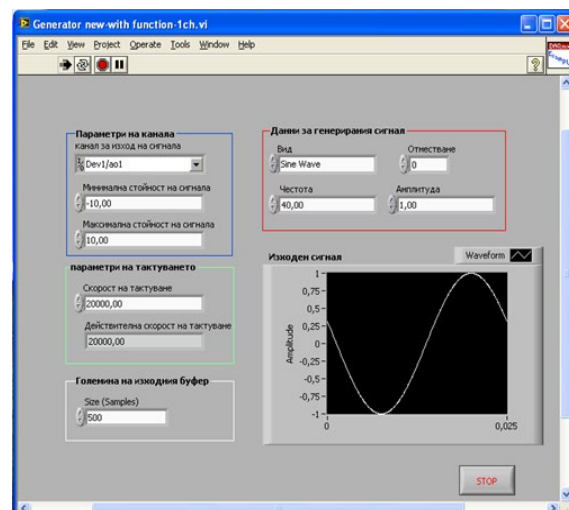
Generator new-with function-1ch.vi

File Edit View Project Operate Tools Window Help

Параметри на канала
канал за изход на сигнала
Dev1/ao1
Минимална стойност на сигнала
-10,00
Максимална стойност на сигнала
10,00

параметри на тактуването
Скорост на тактуване
20000,00
Действителна скорост на тактуване
20000,00

Големина на изходния буфер
Size (Samples)
500

Данни за генериране сигнал
Вид
Sine Wave
Отместване
0
Честота
40,00
Амплитуда
1,00

Изходен сигнал
Waveform
1
0,75
0,5
0,25
0
-0,25
-0,5
-0,75
-1
Amplitude
0
0,025

STOP